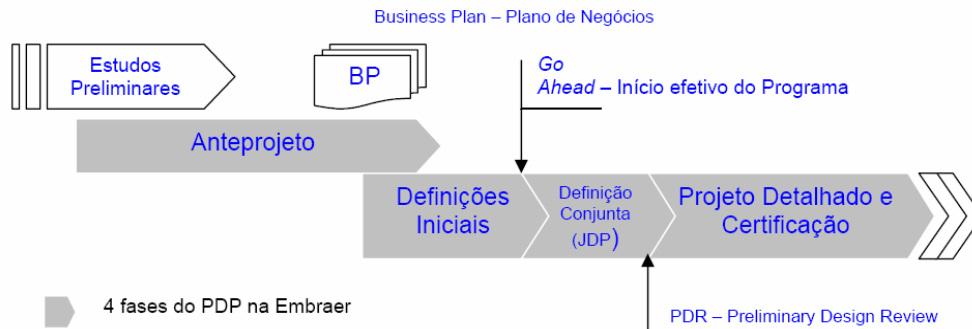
Business Plan – Plano de Negócios

Estudos Preliminares

BP

Go Ahead – Início efetivo do Programa

Anteprojeto

Definições Iniciais

Definição Conjunta (JDP)

Projeto Detalhado e Certificação

4 fases do PDP na Embraer

PDR – Preliminary Design Review